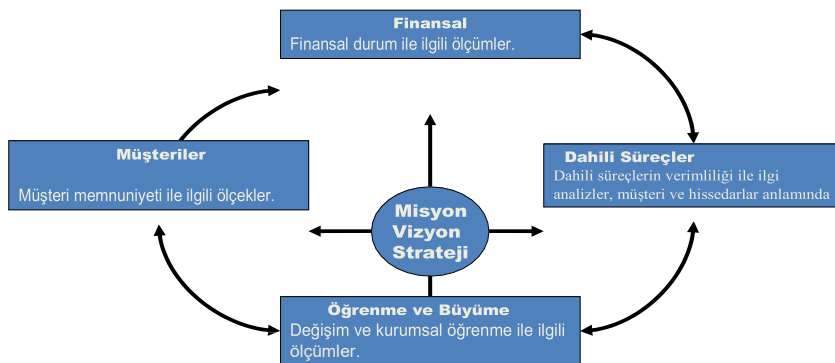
Finansal
Finansal durum ile ilgili ölçümler.

Müşteriler

Müşteri memnuniyeti ile ilgili ölçekler.

Dahili Süreçler
Dahili süreçlerin verimliliği ile ilgi analizler, müşteri ve hissedarlar anlamında

Misyon
Vizyon
Strateji

Öğrenme ve Büyüme
Değişim ve kurumsal öğrenme ile ilgili ölçümler.